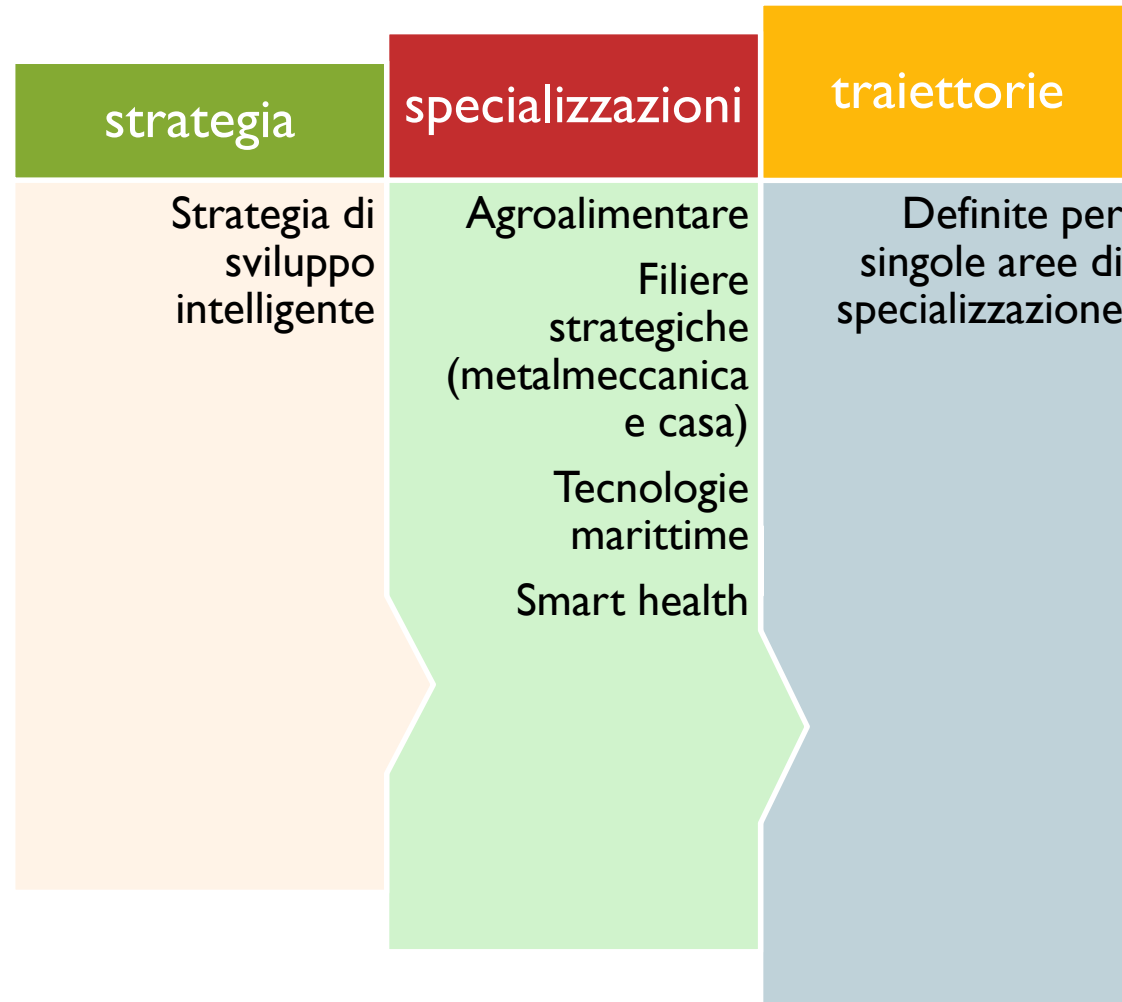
strategia

Strategia di sviluppo intelligente

specializzazioni

Agroalimentare

Filiere strategiche (metalmeccanica e casa)

Tecnologie marittime

Smart health

traiettorie

Definite per singole aree di specializzazione